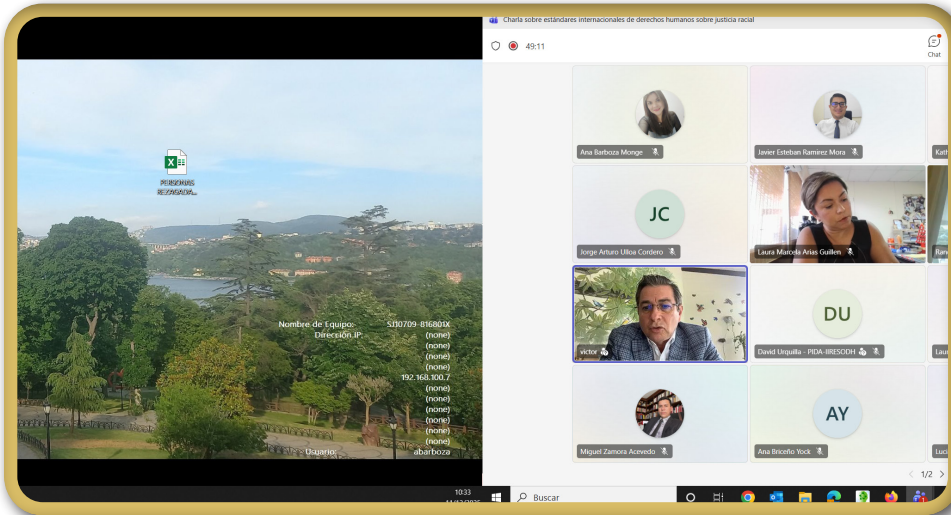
PERSONAS REZAGADA...

Nombre de Equipo: SJ10709-B16B01X
Dirección IP: (none)
(none)
(none)
(none)
192.168.100.7
(none)
(none)
(none)
(none)
(none)
(none)
Usuario: abarboza

Charla sobre estándares internacionales de derechos humanos sobre justicia racial

49:11

Chat

Ana Barboza Monge
Javier Esteban Ramirez Mora
Kath
JC
Jorge Arturo Ulloa Cordero
Laura Marcela Arias Guillen
Ilan
victor
DU
David Urquilla - PIDA-IIRESODH
Laur
Miguel Zamora Acevedo
AY
Ana Briceño Yock
Luci

1/2

Buscar

10:33